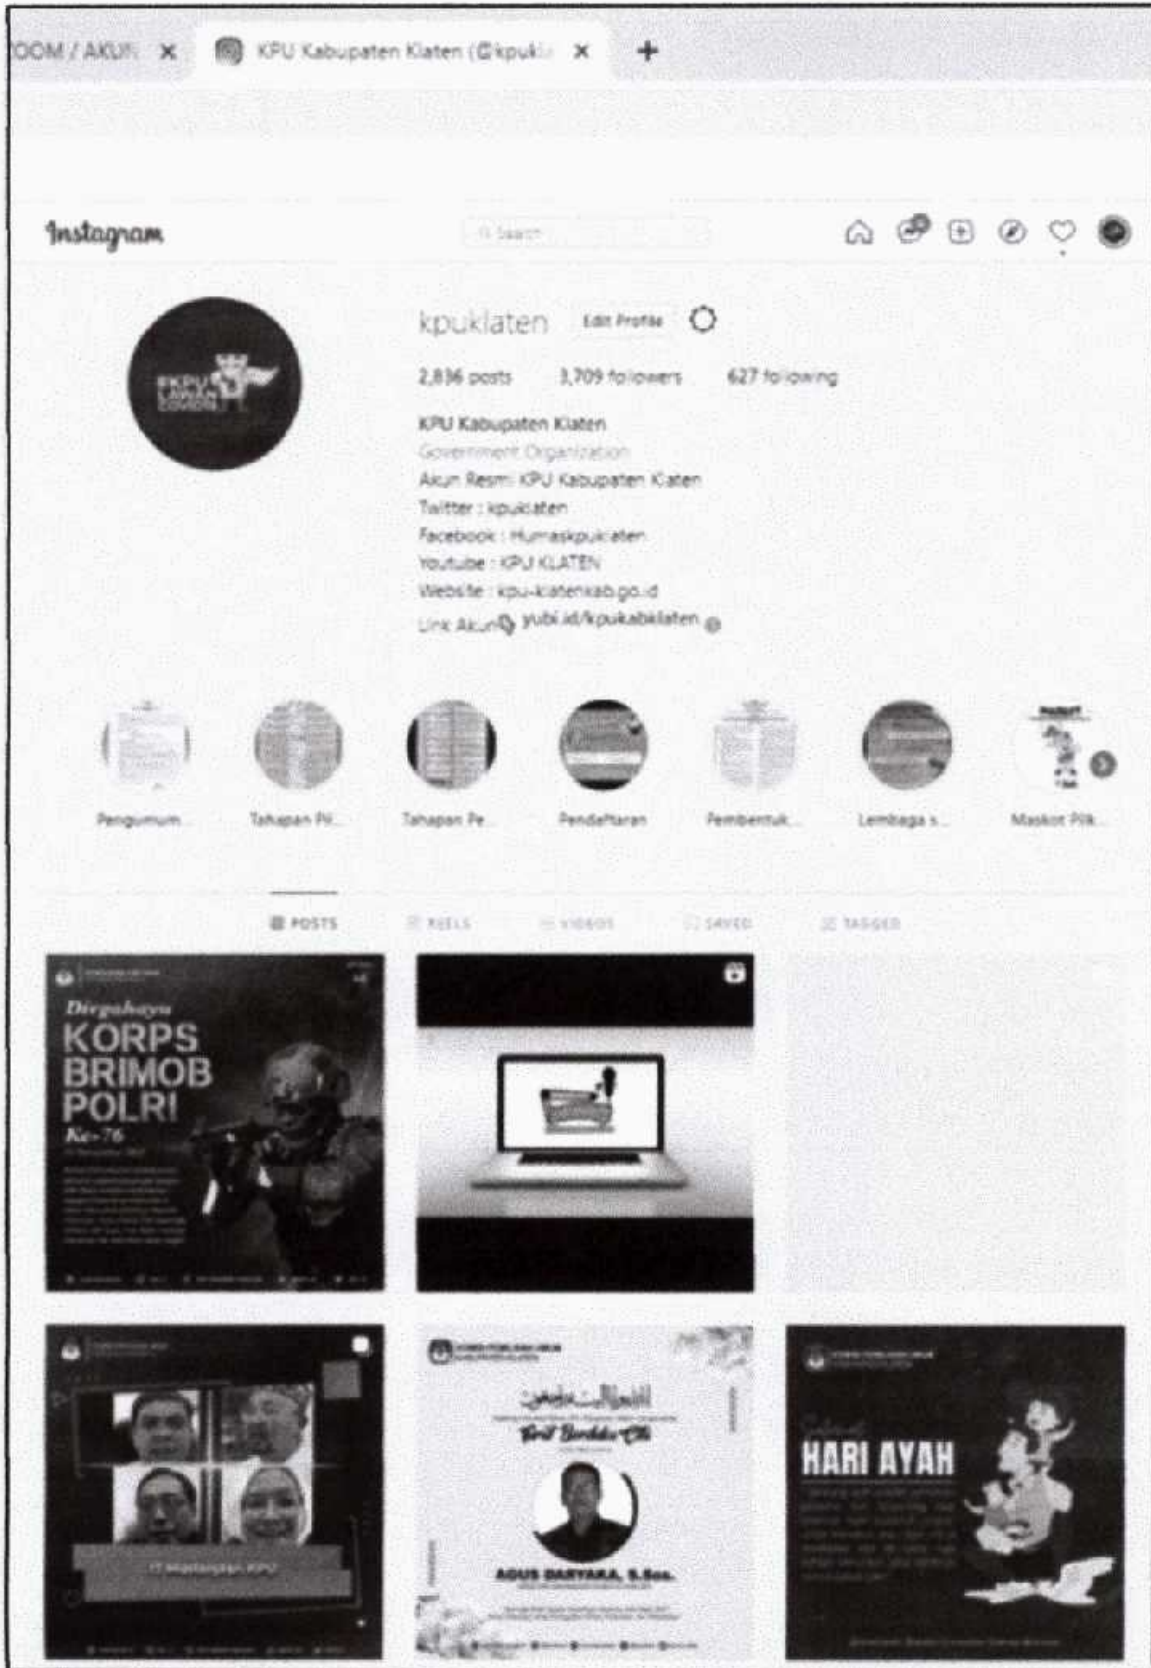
OOM / AKUN ×

KPU Kabupaten Klaten (@kpukl ×

+

Instagram

Search

kpuklaten Edit Profile

2,836 posts 3,709 followers 627 following

KPU Kabupaten Klaten

Government Organization

Akun Resmi KPU Kabupaten Klaten

Twitter : kpuklaten

Facebook : Humaskpuklaten

Youtube : KPU KLATEN

Website : kpu-klatenkab.go.id

Link Akun yubi.id/kpukabklaten

#KPU LAWAN COVID19

Pengumum...

Tahapan Pil...

Tahapan Pe...

Pendaftaran

Pembentuk...

Lembaga s...

Maskot Pilk...

POSTS

REELS

VIDEOS

SAVED

TAGGED

Dirgahayu

KORPS BRIMOB POLRI

Ke-76

IT Masyarakat KPU

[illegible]

AGUS DARYAKA, S.Sos.

HARI AYAH